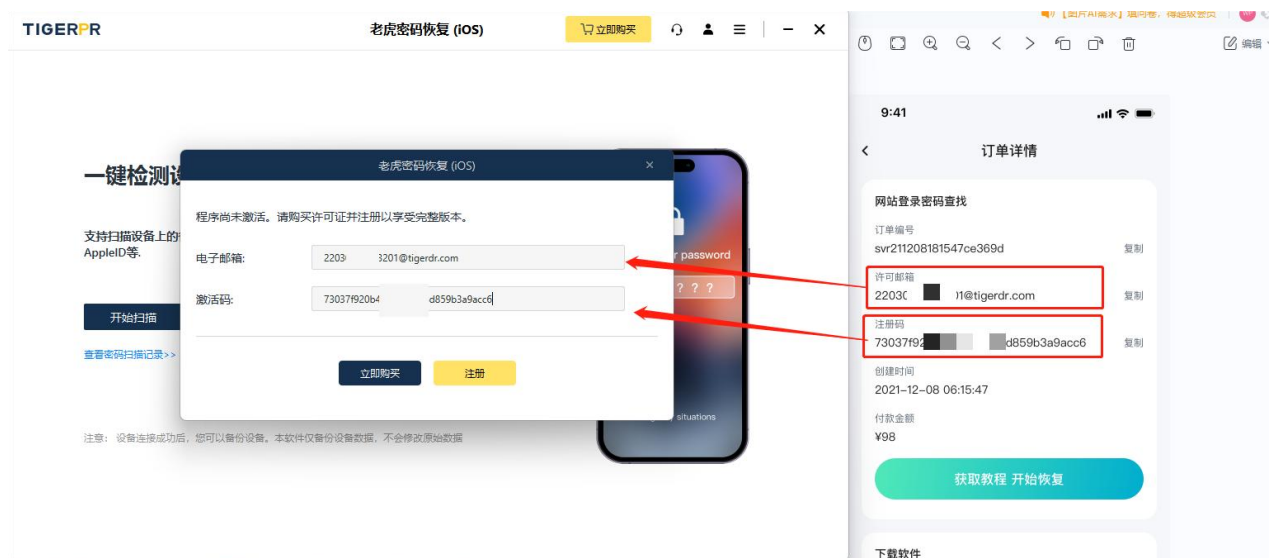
TIGERPR

老虎密码恢复 (iOS)

立即购买

一键检测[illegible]

支持扫描设备上的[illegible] AppleID等.

开始扫描

查看密码扫描记录>>

注意：设备连接成功后，您可以备份设备。本软件仅备份设备数据，不会修改原始数据

老虎密码恢复 (iOS)

×

程序尚未激活。请购买许可证并注册以享受完整版本。

电子邮箱: 2203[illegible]3201@tigerdr.com

激活码: 73037f920b4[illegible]d859b3a9acc6

立即购买

注册

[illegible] password

? ? ?

situations

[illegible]

编辑

9:41

订单详情

网站登录密码查找

订单编号

svr211208181547ce369d

复制

许可邮箱

2203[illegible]1@tigerdr.com

复制

注册码

73037f92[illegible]d859b3a9acc6

复制

创建时间

2021-12-08 06:15:47

付款金额

¥98

获取教程 开始恢复

下载软件